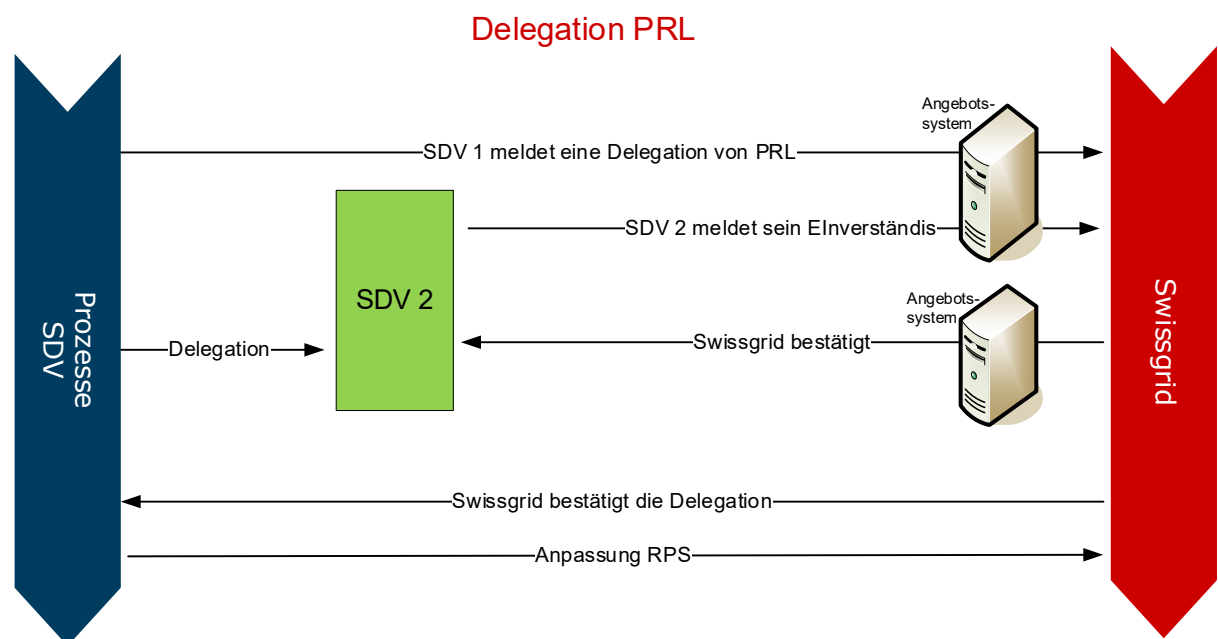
Delegation PRL

Prozesse SDV

Angebots-system

SDV 1 meldet eine Delegation von PRL

SDV 2

SDV 2 meldet sein EInverständis

Angebots-system

Delegation

Swissgrid bestätigt

Swissgrid

Swissgrid bestätigt die Delegation

Anpassung RPS